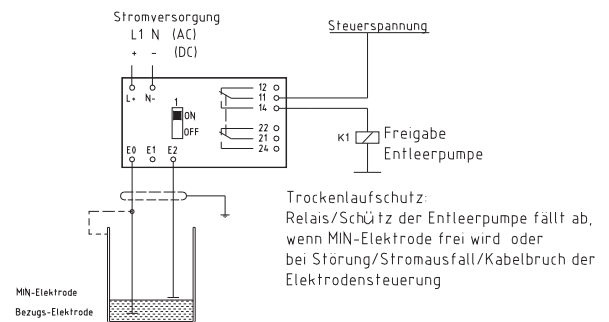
Stromversorgung
L1 N (AC)
+ - (DC)

Steuerspannung

L+ N-

1
ON
OFF

12
11
14

22
21
24

E0 E1 E2

K1 Freigabe Entleerpumpe

Trockenlaufschutz:
Relais/Schütz der Entleerpumpe fällt ab, wenn MIN-Elektrode frei wird oder bei Störung/Stromausfall/Kabelbruch der Elektrodensteuerung

MIN-Elektrode
Bezugs-Elektrode